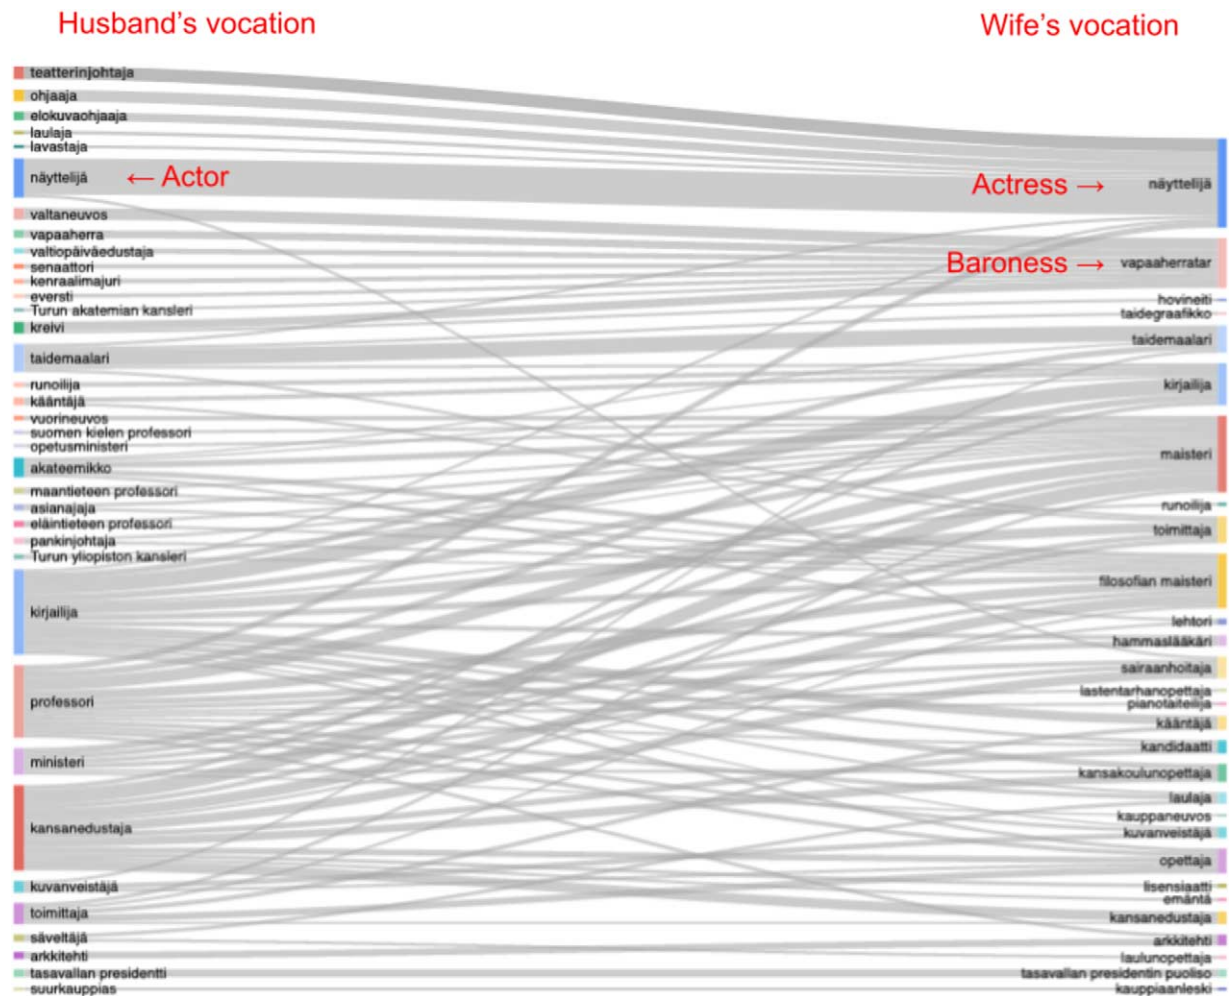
Husband's vocation

Wife's vocation

teatterinjohtaja
ohjaaja
elokuvaohjaaja
laulaja
lavastaja
näyttelijä
← Actor
valtaneuvos
vapaaherra
valtiopäiväedustaja
senaattori
kenraalimajuri
eversti
Turun akatemian kansleri
kreivi
taidemaalari
runoilija
kääntäjä
vuorineuvos
suomen kielen professori
opetusministeri
akateemikko
maantieteen professori
asianajaja
eläintieteen professori
pankinjohtaja
Turun yliopiston kansleri
kirjailija
professori
ministeri
kansanedustaja
kuvanveistäjä
toimittaja
säveltäjä
arkkitehti
tasavallan presidentti
suurkauppias

Actress →
näyttelijä
Baroness →
vapaaherratar
hovineiti
taidegraafikko
taidemaalari
kirjailija
maisteri
runoilija
toimittaja
filosofian maisteri
lehtori
hammaslääkäri
sairaanhoitaja
lastentarhanopettaja
pianotaiteilija
kääntäjä
kandidaatti
kansakoulunopettaja
laulaja
kauppaneuvos
kuvanveistäjä
opettaja
lisensiaatti
emäntä
kansanedustaja
arkkitehti
laulunopettaja
tasavallan presidentin puoliso
kauppiaanleski